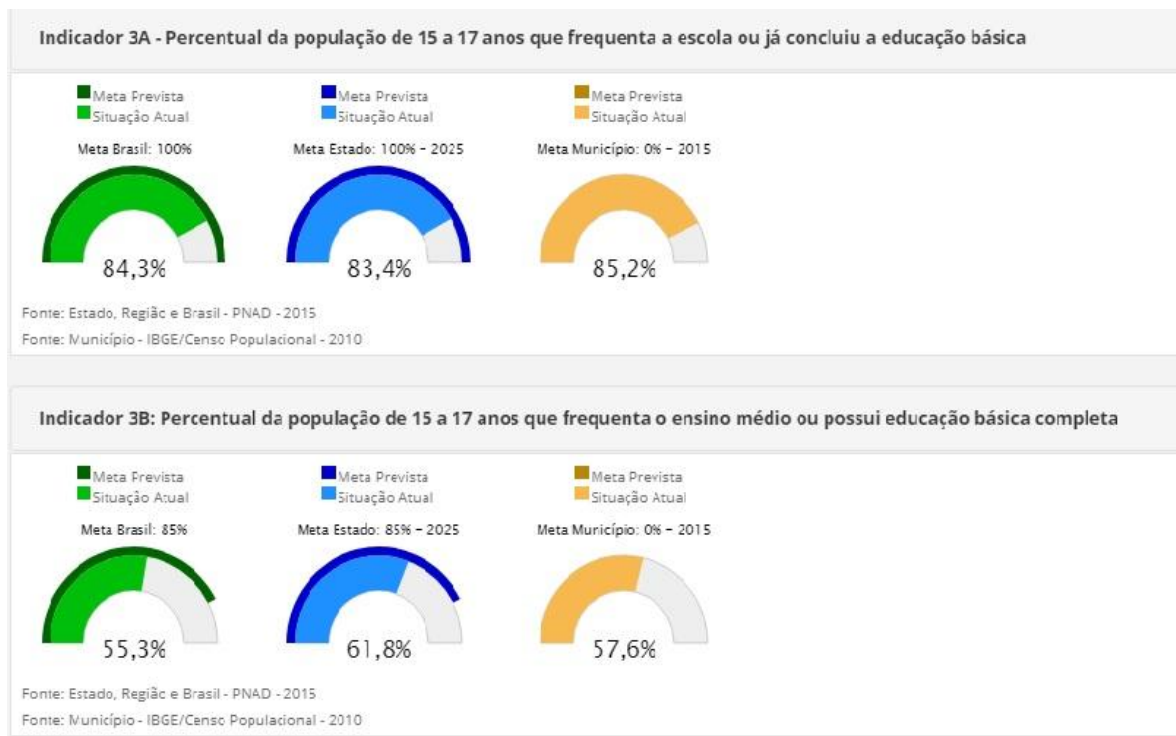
Indicador 3A - Percentual da população de 15 a 17 anos que frequenta a escola ou já concluiu a educação básica

Meta Prevista
Situação Atual
Meta Brasil: 100%
84,3%

Meta Prevista
Situação Atual
Meta Estado: 100% - 2025
83,4%

Meta Prevista
Situação Atual
Meta Município: 0% - 2015
85,2%

Fonte: Estado, Região e Brasil - PNAD - 2015
Fonte: Município - IBGE/Censo Populacional - 2010

Indicador 3B: Percentual da população de 15 a 17 anos que frequenta o ensino médio ou possui educação básica completa

Meta Prevista
Situação Atual
Meta Brasil: 85%
55,3%

Meta Prevista
Situação Atual
Meta Estado: 85% - 2025
61,8%

Meta Prevista
Situação Atual
Meta Município: 0% - 2015
57,6%

Fonte: Estado, Região e Brasil - PNAD - 2015
Fonte: Município - IBGE/Censo Populacional - 2010